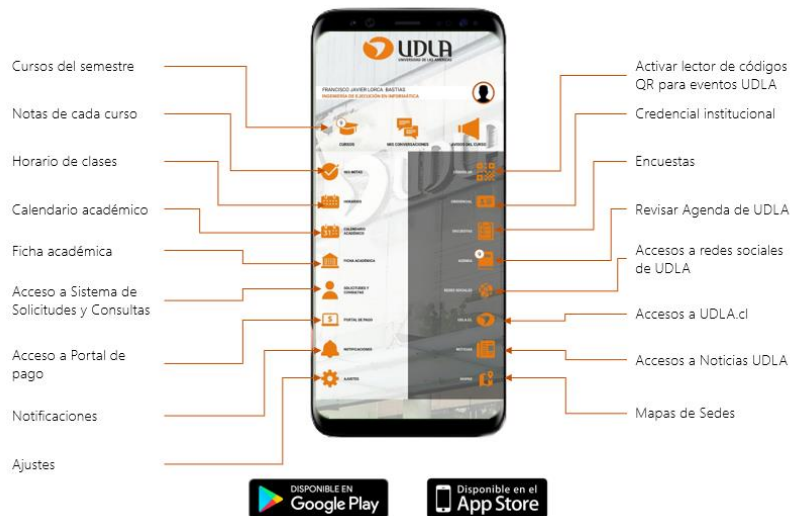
Cursos del semestre

Notas de cada curso

Horario de clases

Calendario académico

Ficha académica

Acceso a Sistema de Solicitudes y Consultas

Acceso a Portal de pago

Notificaciones

Ajustes

UDLA
UNIVERSIDAD DE LAS AMÉRICAS

FRANCISCO JAVIER LORCA BASTIAS
INGENIERÍA DE EJECUCIÓN EN INFORMÁTICA

CURSOS
MIS CONVERSACIONES
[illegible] CURSO

MIS NOTAS
HORARIO
CALENDARIO ACADÉMICO
FICHA ACADÉMICA
SOLICITUDES Y CONSULTAS
PORTAL DE PAGO
NOTIFICACIONES
AJUSTES

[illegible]
CREDENCIAL
ENCUESTAS
AGENDA
REDES SOCIALES
UDLA.CL
NOTICIAS
MAPAS

Activar lector de códigos QR para eventos UDLA

Credencial institucional

Encuestas

Revisar Agenda de UDLA

Accesos a redes sociales de UDLA

Accesos a UDLA.cl

Accesos a Noticias UDLA

Mapas de Sedes

DISPONIBLE EN
Google Play

Disponible en el
App Store